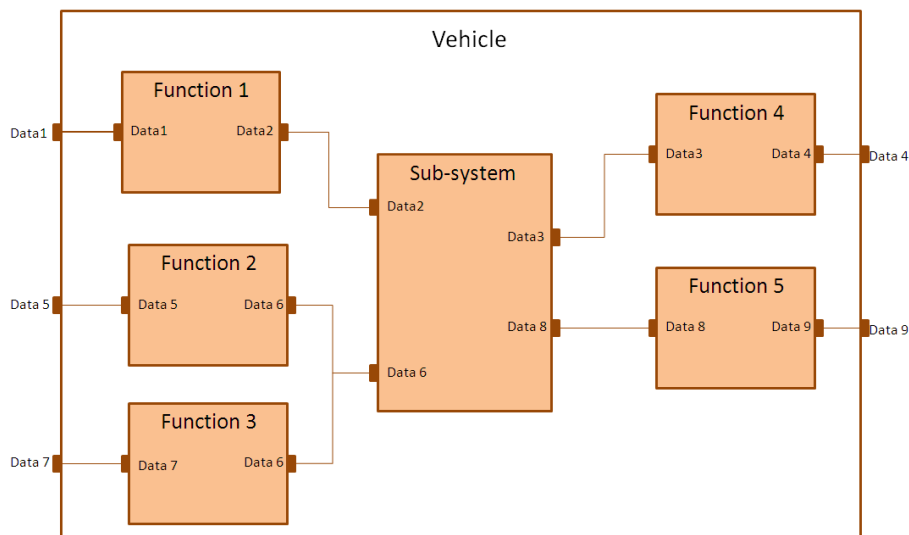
Vehicle

Data1

Function 1
Data1
Data2

Sub-system
Data2
Data3
Data 8
Data 6

Function 4
Data3
Data 4

Data 4

Data 5

Function 2
Data 5
Data 6

Function 5
Data 8
Data 9

Data 9

Data 7

Function 3
Data 7
Data 6